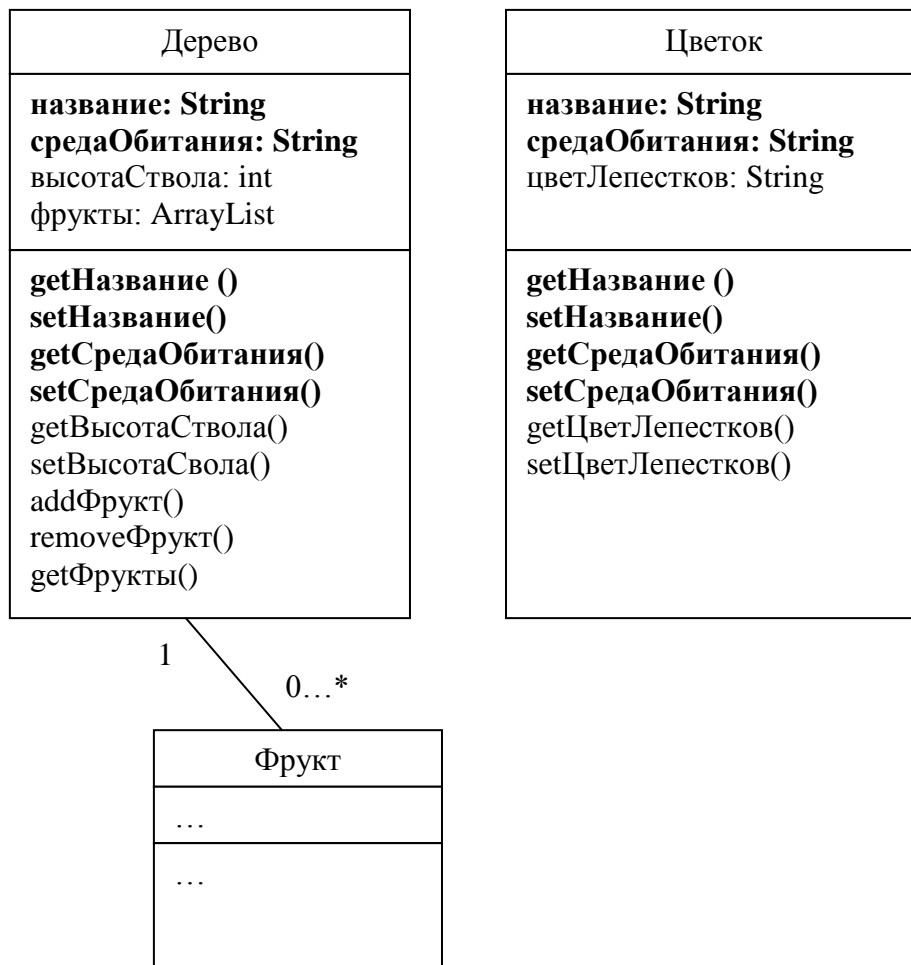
Дерево

**название: String**
**средаОбитания: String**
высотаСтвола: int
фрукты: ArrayList

**getНазвание ()**
**setНазвание()**
**getСредаОбитания()**
**setСредаОбитания()**
getВысотаСтвола()
setВысотаСвола()
addФрукт()
removeФрукт()
getФрукты()

Цветок

**название: String**
**средаОбитания: String**
цветЛепестков: String

**getНазвание ()**
**setНазвание()**
**getСредаОбитания()**
**setСредаОбитания()**
getЦветЛепестков()
setЦветЛепестков()

1

0…*

Фрукт

…

…